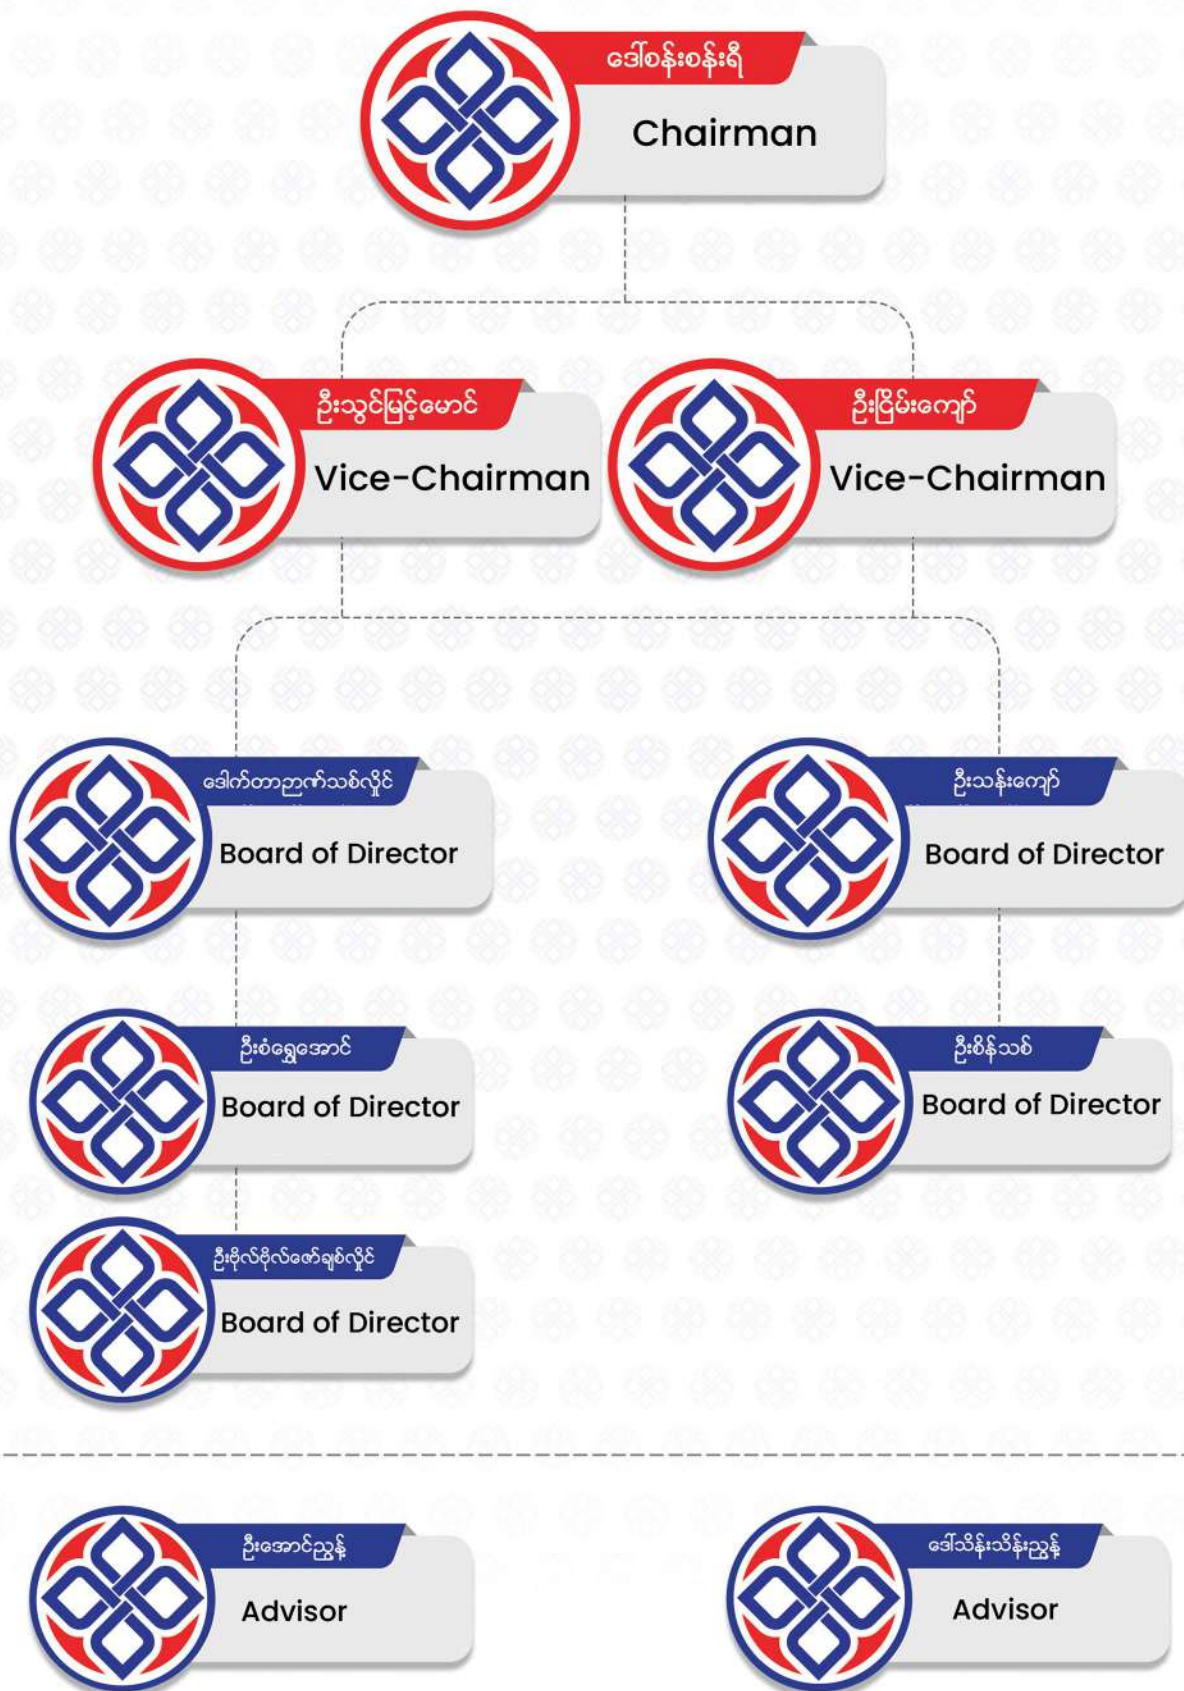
ဒေါ်စန်းစန်းရီ
Chairman

ဦးသွင်မြင့်မောင်
Vice-Chairman

ဦးငြိမ်းကျော်
Vice-Chairman

ဒေါက်တာညဏ်သစ်လှိုင်
Board of Director

ဦးသန်းကျော်
Board of Director

ဦးစံရွှေအောင်
Board of Director

ဦးစိန်သစ်
Board of Director

ဦးဖိုလ်ဖိုလ်ဇော်ချစ်လှိုင်
Board of Director

ဦးအောင်ညွန့်
Advisor

ဒေါ်သိန်းသိန်းညွန့်
Advisor